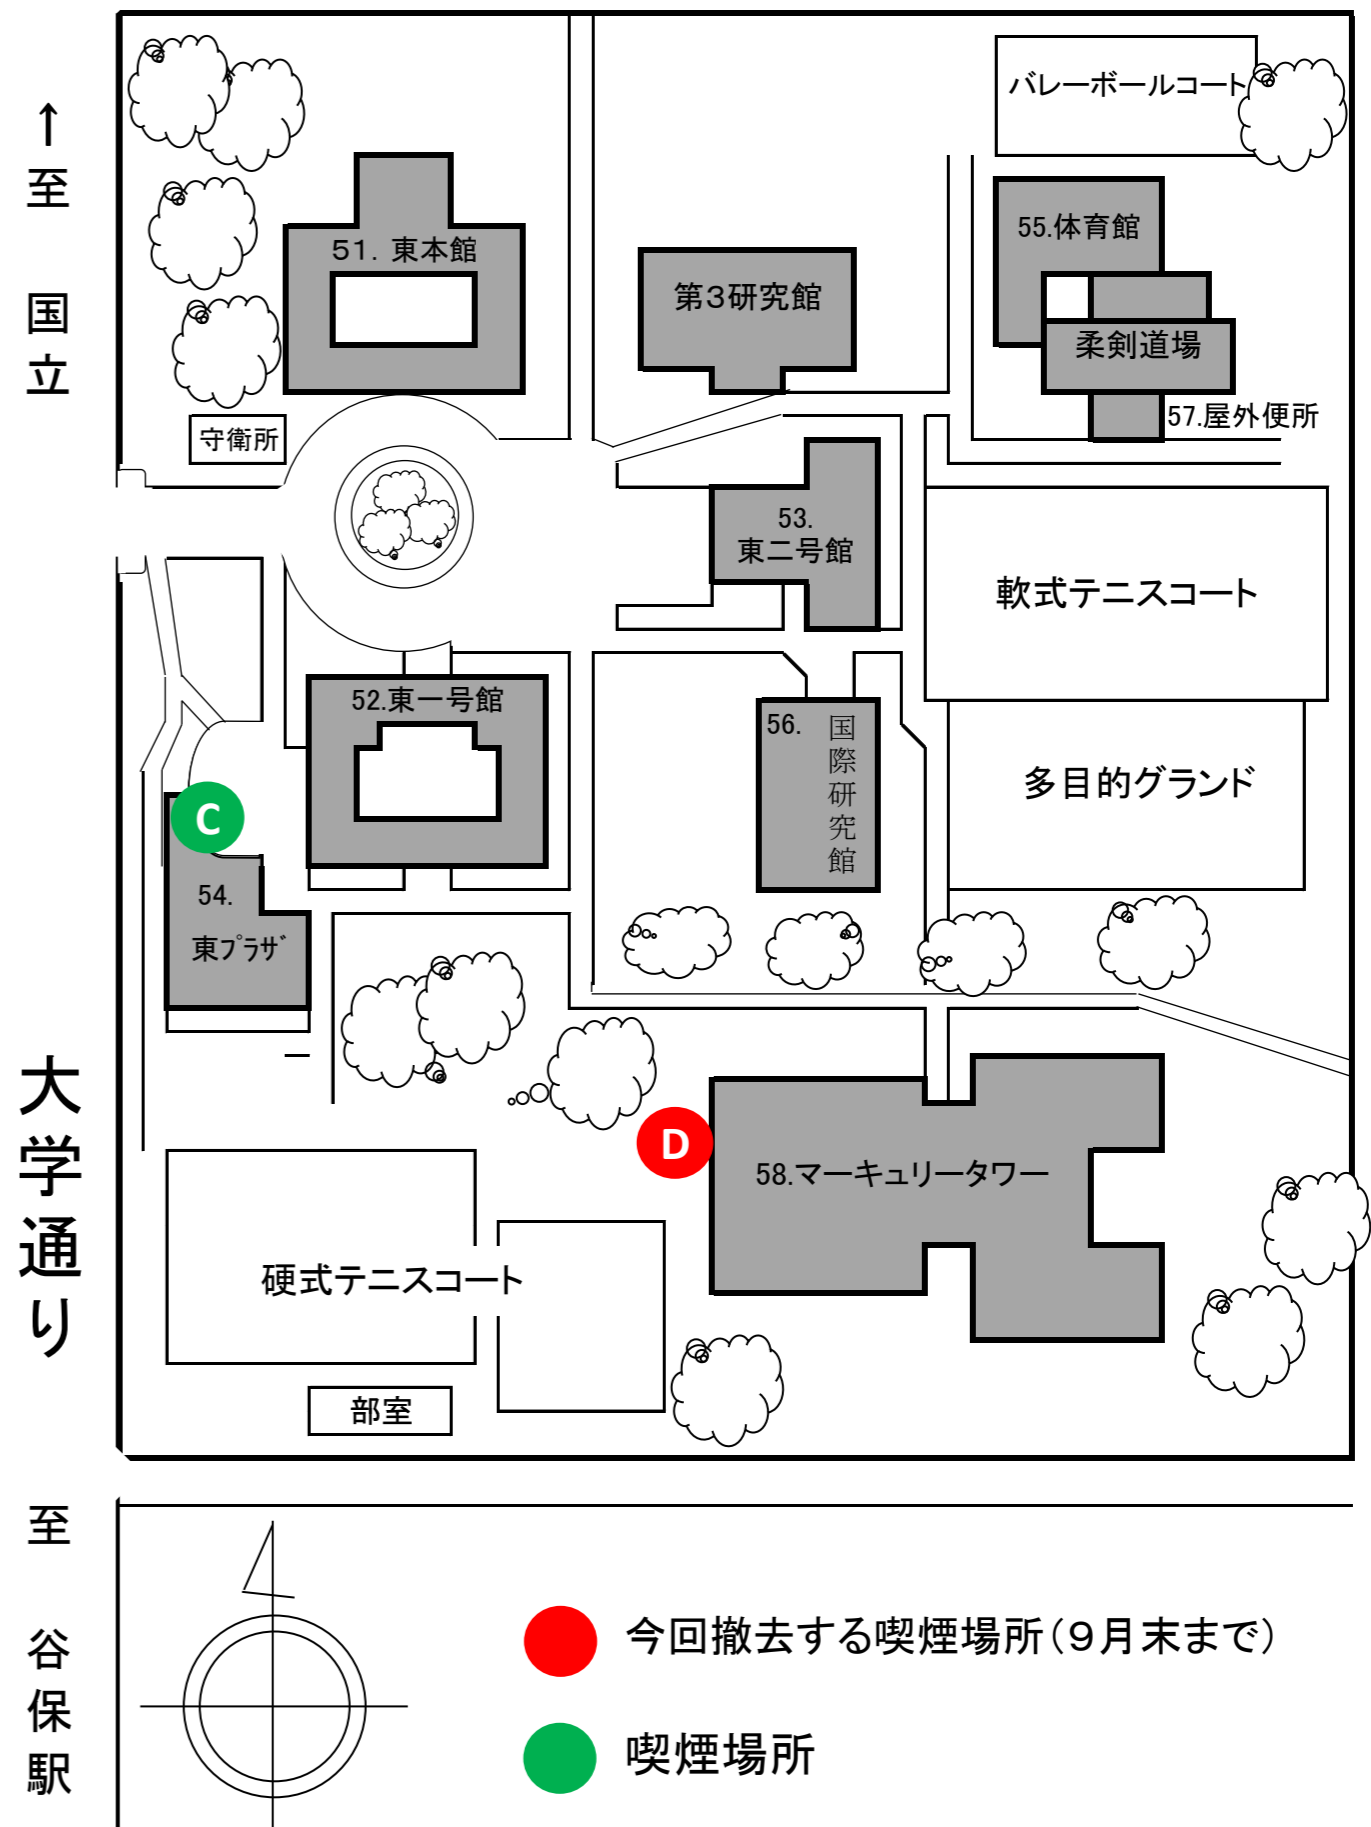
↑
至
国立

51. 東本館
守衛所
第3研究館
バレーボールコート
55.体育館
柔剣道場
57.屋外便所
53.
東二号館
軟式テニスコート
52.東一号館
56. 国際研究館
多目的グランド
C
54.
東プラザ
大学通り
D
58.マーキュリータワー
硬式テニスコート
部室

至
谷保駅

今回撤去する喫煙場所（9月末まで）
喫煙場所